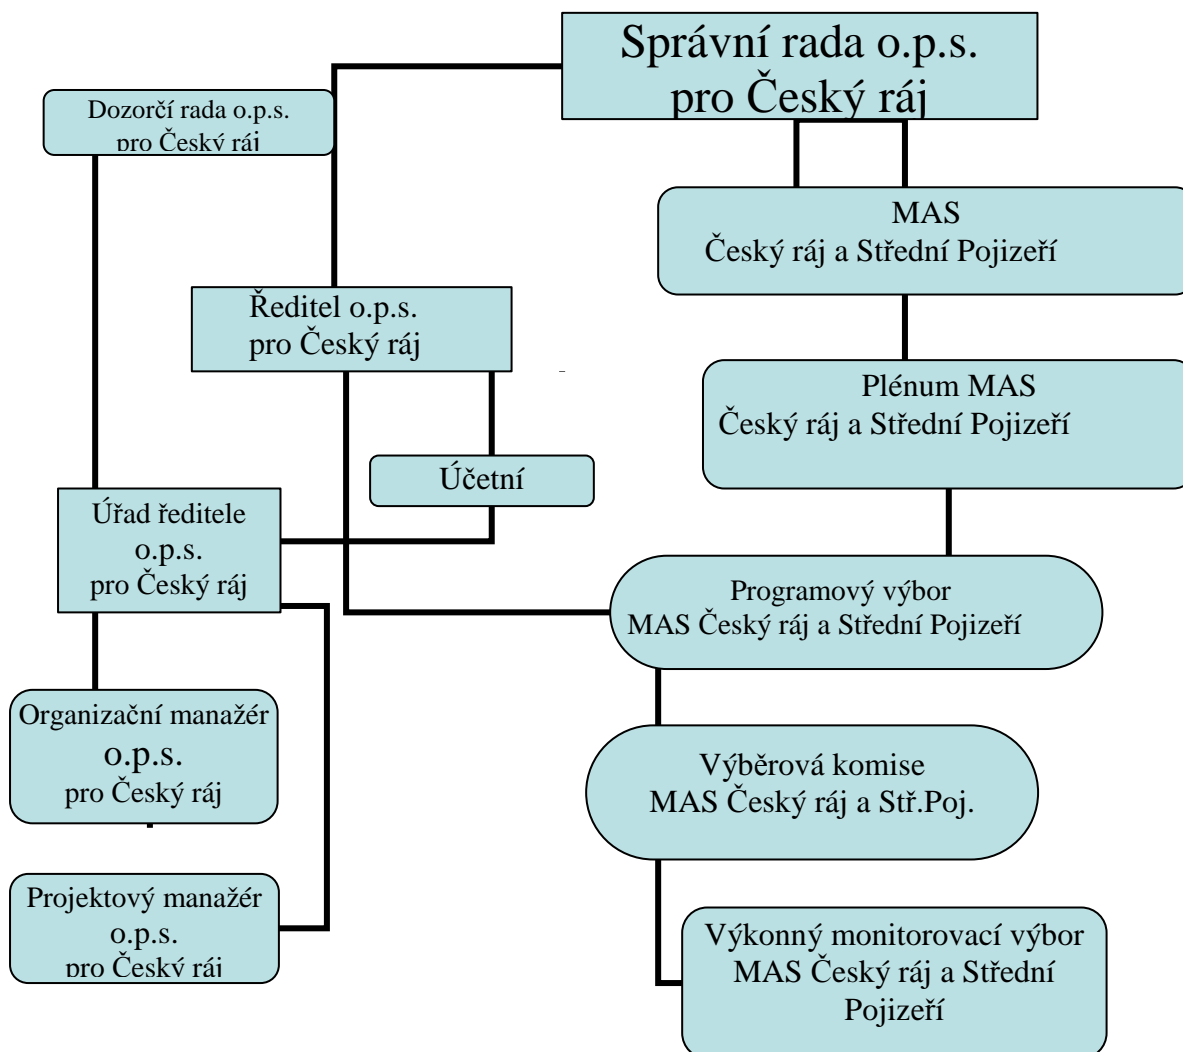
Správní rada o.p.s. pro Český ráj

Dozorčí rada o.p.s. pro Český ráj

MAS Český ráj a Střední Pojizeří

Ředitel o.p.s. pro Český ráj

Plénum MAS Český ráj a Střední Pojizeří

Účetní

Úřad ředitele o.p.s. pro Český ráj

Programový výbor MAS Český ráj a Střední Pojizeří

Organizační manažér o.p.s. pro Český ráj

Výběrová komise MAS Český ráj a Stř.Poj.

Projektový manažér o.p.s. pro Český ráj

Výkonný monitorovací výbor MAS Český ráj a Střední Pojizeří